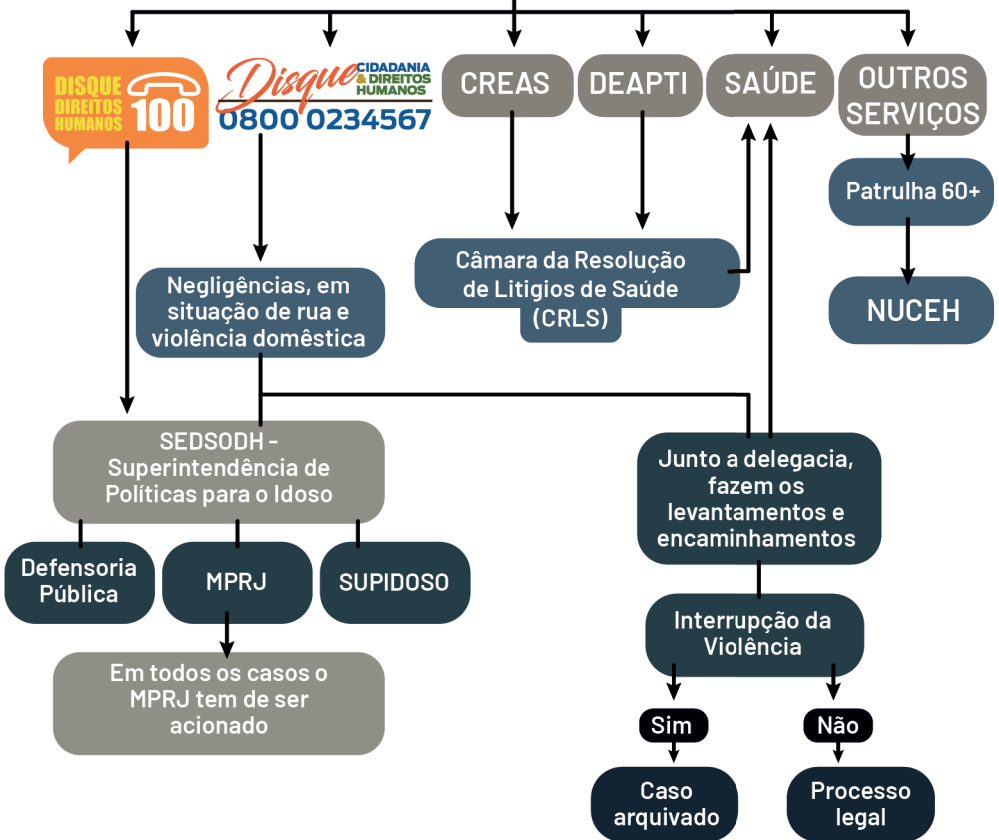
DISQUE DIREITOS HUMANOS 100

Disque CIDADANIA & DIREITOS HUMANOS 0800 0234567

CREAS

DEAPTI

SAÚDE

OUTROS SERVIÇOS

Patrulha 60+

NUCEH

Câmara da Resolução de Litigios de Saúde (CRLS)

Negligências, em situação de rua e violência doméstica

SEDSODH - Superintendência de Políticas para o Idoso

Defensoria Pública

MPRJ

SUPIDOSO

Em todos os casos o MPRJ tem de ser acionado

Junto a delegacia, fazem os levantamentos e encaminhamentos

Interrupção da Violência

Sim

Não

Caso arquivado

Processo legal